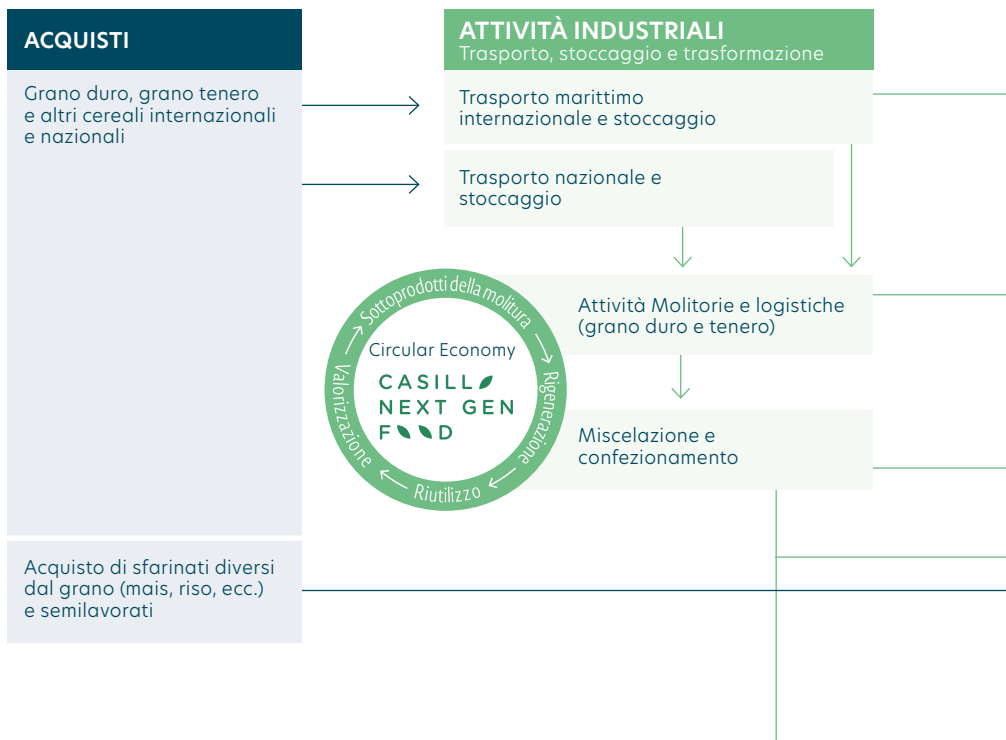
ACQUISTI

Grano duro, grano tenero e altri cereali internazionali e nazionali

ATTIVITÀ INDUSTRIALI
Trasporto, stoccaggio e trasformazione

Trasporto marittimo internazionale e stoccaggio

Trasporto nazionale e stoccaggio

Sottoprodotti della molitura
Rigenerazione
Riutilizzo
Valorizzazione
Circular Economy
CASILL NEXT GEN F D

Attività Molitorie e logistiche (grano duro e tenero)

Miscelazione e confezionamento

Acquisto di sfarinati diversi dal grano (mais, riso, ecc.) e semilavorati